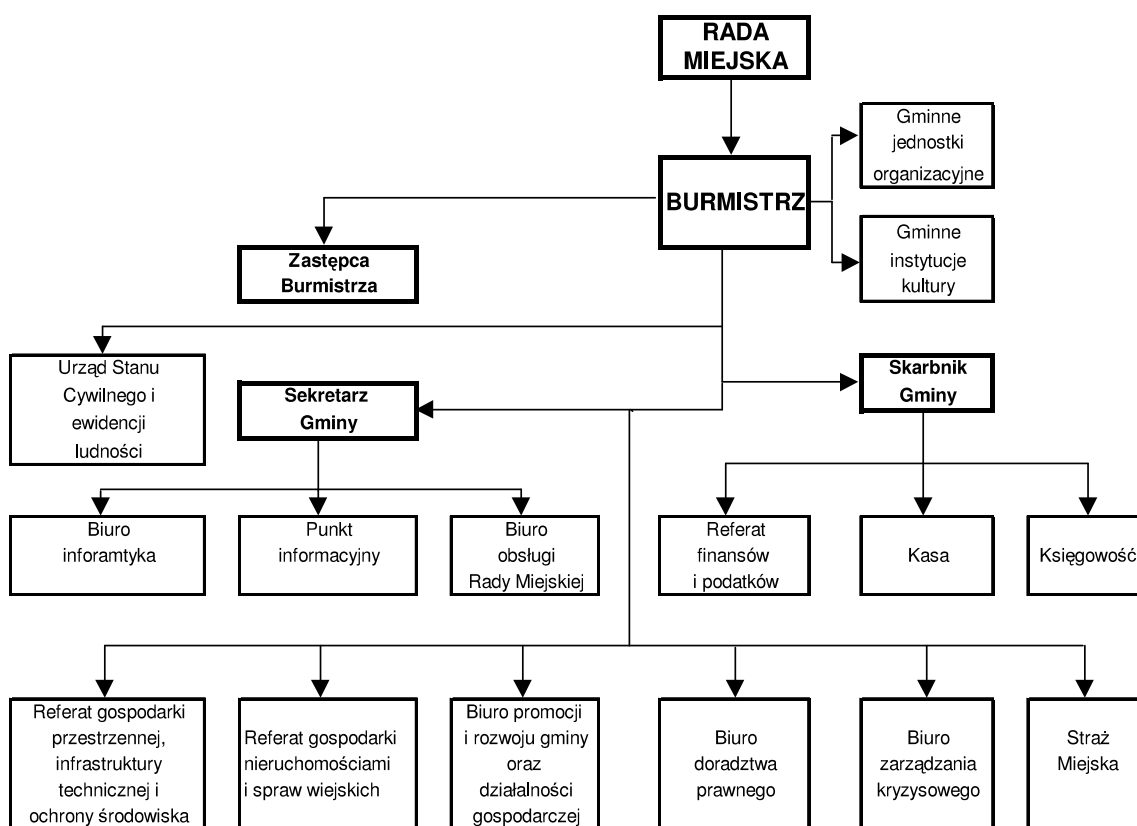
RADA MIEJSKA

BURMISTRZ

Gminne jednostki organizacyjne

Gminne instytucje kultury

Zastępca Burmistrza

Urząd Stanu Cywilnego i ewidencji ludności

Sekretarz Gminy

Skarbnik Gminy

Biuro inforamtyka

Punkt informacyjny

Biuro obsługi Rady Miejskiej

Referat finansów i podatków

Kasa

Księgowość

Referat gospodarki przestrzennej, infrastruktury technicznej i ochrony środowiska

Referat gospodarki nieruchomościami i spraw wiejskich

Biuro promocji i rozwoju gminy oraz działalności gospodarczej

Biuro doradztwa prawnego

Biuro zarządzania kryzysowego

Straż Miejska